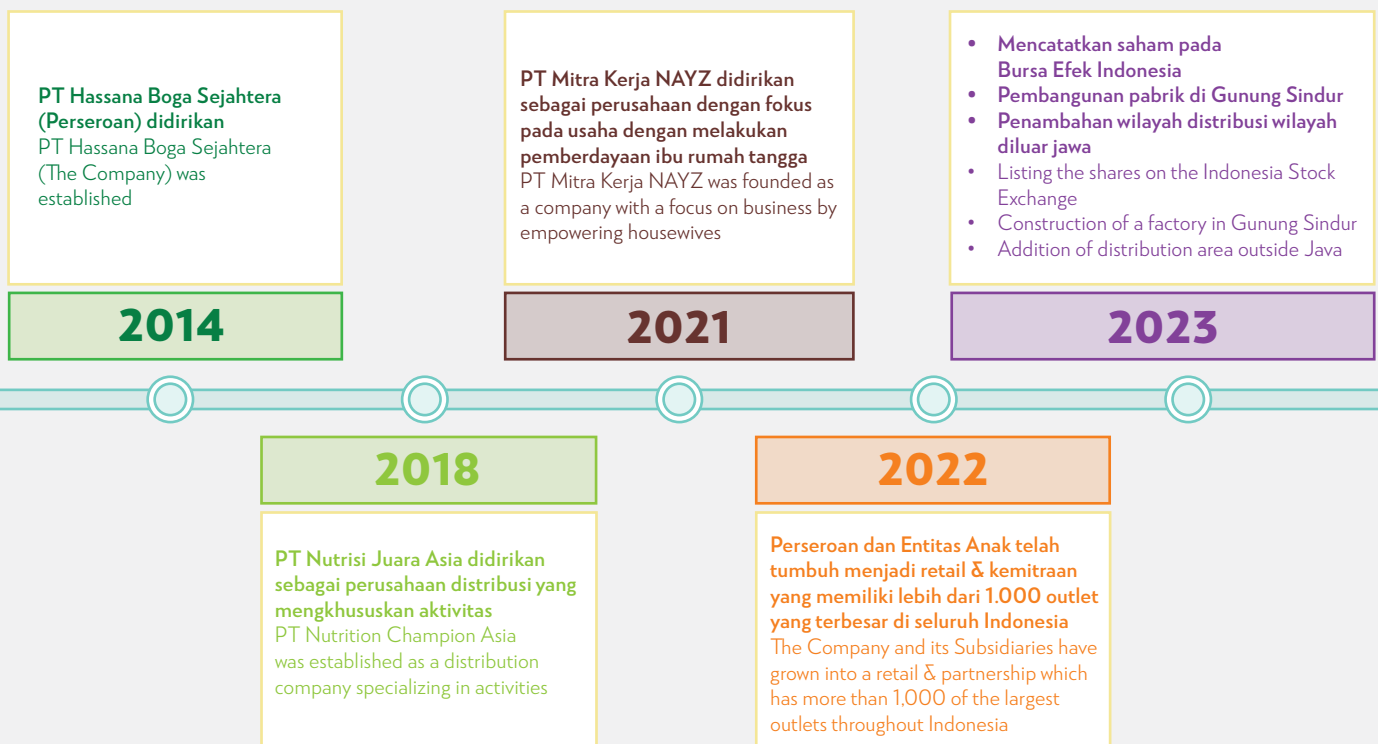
PT Hassana Boga Sejahtera (Perseroan) didirikan
PT Hassana Boga Sejahtera (The Company) was established

2014

PT Mitra Kerja NAYZ didirikan sebagai perusahaan dengan fokus pada usaha dengan melakukan pemberdayaan ibu rumah tangga
PT Mitra Kerja NAYZ was founded as a company with a focus on business by empowering housewives

2021

• Mencatatkan saham pada Bursa Efek Indonesia
• Pembangunan pabrik di Gunung Sindur
• Penambahan wilayah distribusi wilayah diluar jawa
• Listing the shares on the Indonesia Stock Exchange
• Construction of a factory in Gunung Sindur
• Addition of distribution area outside Java

2023

2018

PT Nutrisi Juara Asia didirikan sebagai perusahaan distribusi yang mengkhususkan aktivitas
PT Nutrition Champion Asia was established as a distribution company specializing in activities

2022

Perseroan dan Entitas Anak telah tumbuh menjadi retail & kemitraan yang memiliki lebih dari 1.000 outlet yang terbesar di seluruh Indonesia
The Company and its Subsidiaries have grown into a retail & partnership which has more than 1,000 of the largest outlets throughout Indonesia